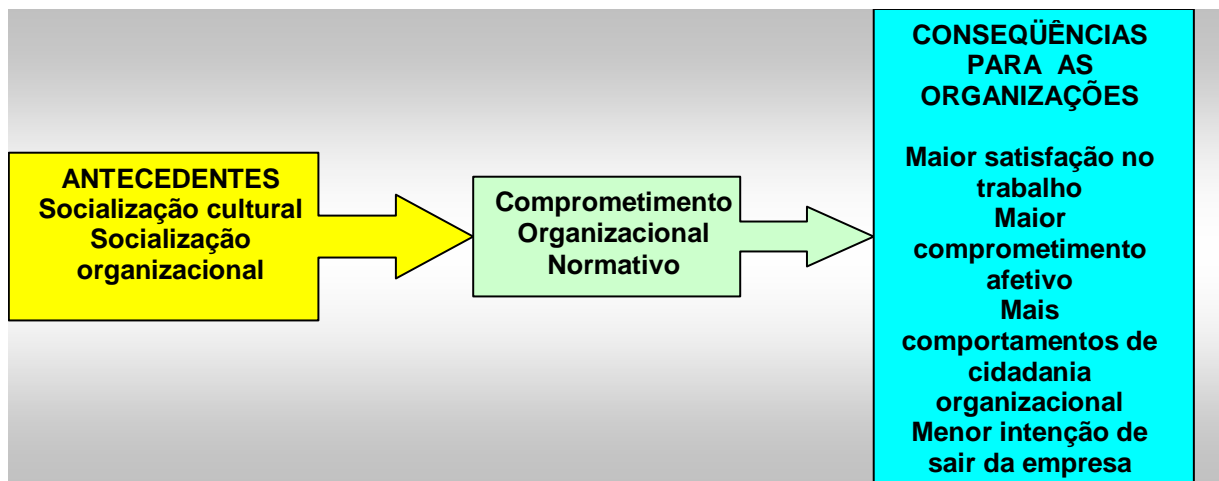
ANTECEDENTES
Socialização cultural
Socialização organizacional

Comprometimento Organizacional Normativo

CONSEQÜÊNCIAS PARA AS ORGANIZAÇÕES

Maior satisfação no trabalho
Maior comprometimento afetivo
Mais comportamentos de cidadania organizacional
Menor intenção de sair da empresa